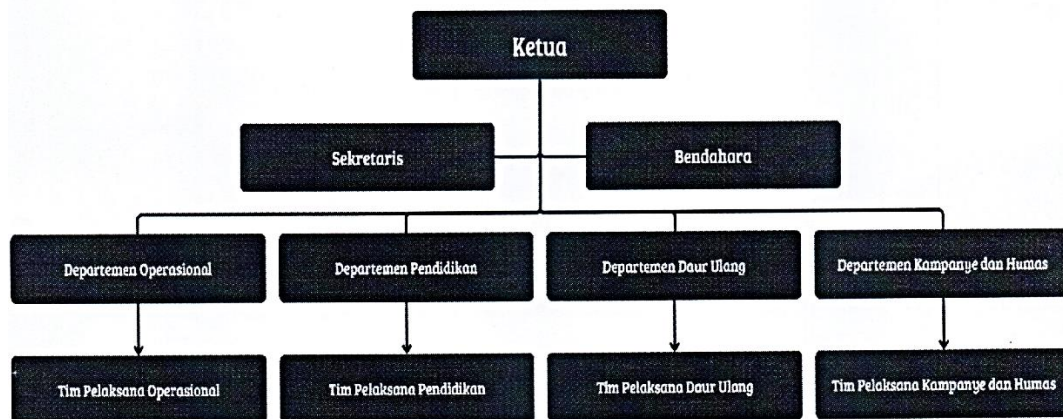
Ketua

Sekretaris

Bendahara

Departemen Operasional

Departemen Pendidikan

Departemen Daur Ulang

Departemen Kampanye dan Humas

Tim Pelaksana Operasional

Tim Pelaksana Pendidikan

Tim Pelaksana Daur Ulang

Tim Pelaksana Kampanye dan Humas